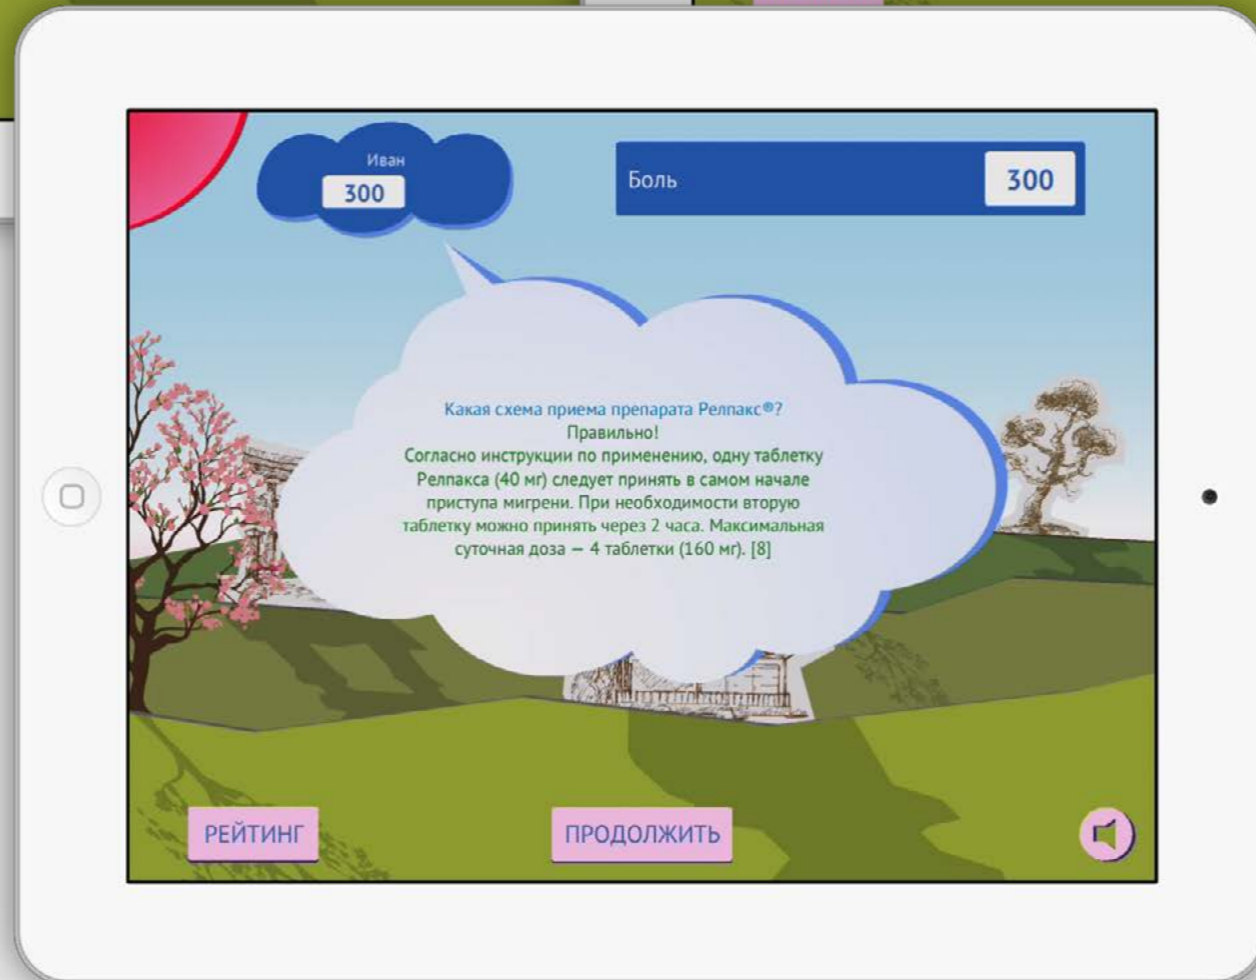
Иван
300

Боль
300

Какая схема приема препарата Релпакс®?
Правильно!
Согласно инструкции по применению, одну таблетку Релпакса (40 мг) следует принять в самом начале приступа мигрени. При необходимости вторую таблетку можно принять через 2 часа. Максимальная суточная доза — 4 таблетки (160 мг). [8]

РЕЙТИНГ
ПРОДОЛЖИТЬ